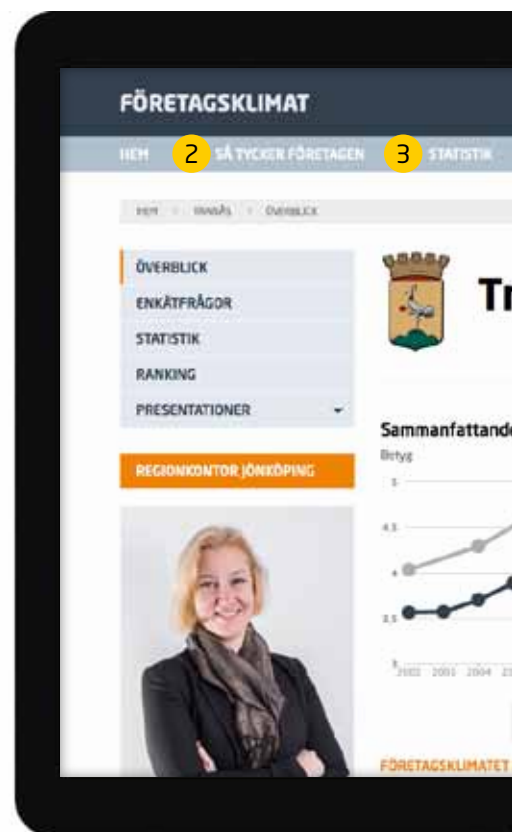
FÖRETAGSKLIMAT

HEM 2 SÅ TYCKER FÖRETAGEN 3 STATISTIK

HEM > TRANÅS > ÖVERBLICK

ÖVERBLICK
ENKÄTFRÅGOR
STATISTIK
RANKING
PRESENTATIONER

REGIONKONTOR JÖNKÖPING

Tr

Sammanfattande

Betyg

5
4.5
4
3.5
3

2002 2003 2004 2

FÖRETAGSKLIMATET